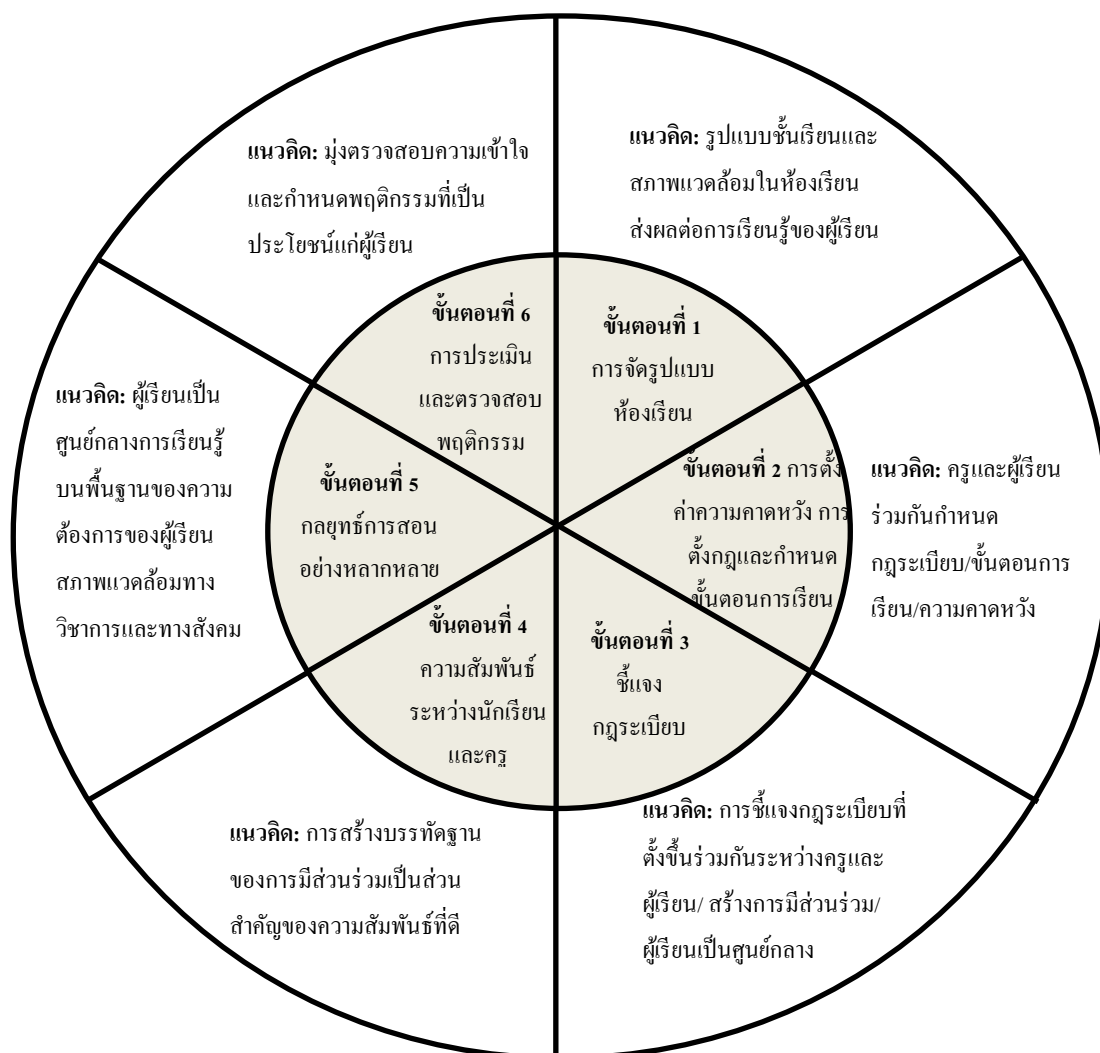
แนวคิด: มุ่งตรวจสอบความเข้าใจและกำหนดพฤติกรรมที่เป็นประโยชน์แก่ผู้เรียน

แนวคิด: รูปแบบชั้นเรียนและสภาพแวดล้อมในห้องเรียนส่งผลต่อการเรียนรู้ของผู้เรียน

ขั้นตอนที่ 6 การประเมินและตรวจสอบพฤติกรรม

ขั้นตอนที่ 1 การจัดรูปแบบห้องเรียน

แนวคิด: ผู้เรียนเป็นศูนย์กลางการเรียนรู้บนพื้นฐานของความต้องการของผู้เรียน สภาพแวดล้อมทางวิชาการและทางสังคม

ขั้นตอนที่ 5 กลยุทธ์การสอนอย่างหลากหลาย

ขั้นตอนที่ 2 การตั้งค่าความคาดหวัง การตั้งกฎและกำหนดขั้นตอนการเรียน

แนวคิด: ครูและผู้เรียนร่วมกันกำหนดกฎระเบียบ/ขั้นตอนการเรียน/ความคาดหวัง

ขั้นตอนที่ 4 ความสัมพันธ์ระหว่างนักเรียนและครู

ขั้นตอนที่ 3 ชี้แจงกฎระเบียบ

แนวคิด: การสร้างบรรทัดฐานของการมีส่วนร่วมเป็นส่วนสำคัญของความสัมพันธ์ที่ดี

แนวคิด: การชี้แจงกฎระเบียบที่ตั้งขึ้นร่วมกันระหว่างครูและผู้เรียน/ สร้างการมีส่วนร่วม/ผู้เรียนเป็นศูนย์กลาง